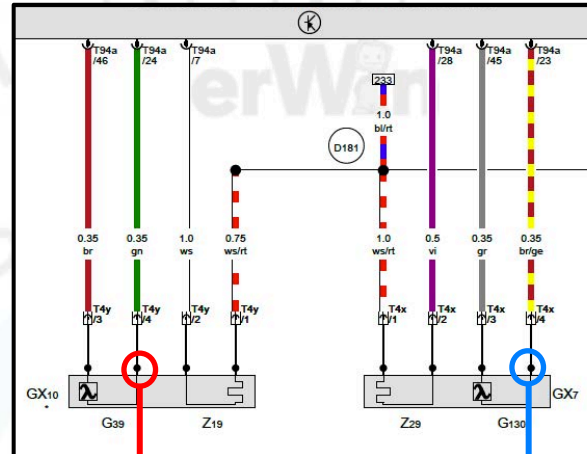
T94a /46
T94a /24
T94a /7
T94a /28
T94a /45
T94a /23

233
1.0 bl/rt
D181

0.35 br
0.35 gn
1.0 ws
0.75 ws/rt
1.0 ws/rt
0.5 vi
0.35 gr
0.35 br/ge

T4y /3
T4y /4
T4y /2
T4y /1
T4x /1
T4x /2
T4x /3
T4x /4

GX10
G39
Z19
Z29
G130
GX7